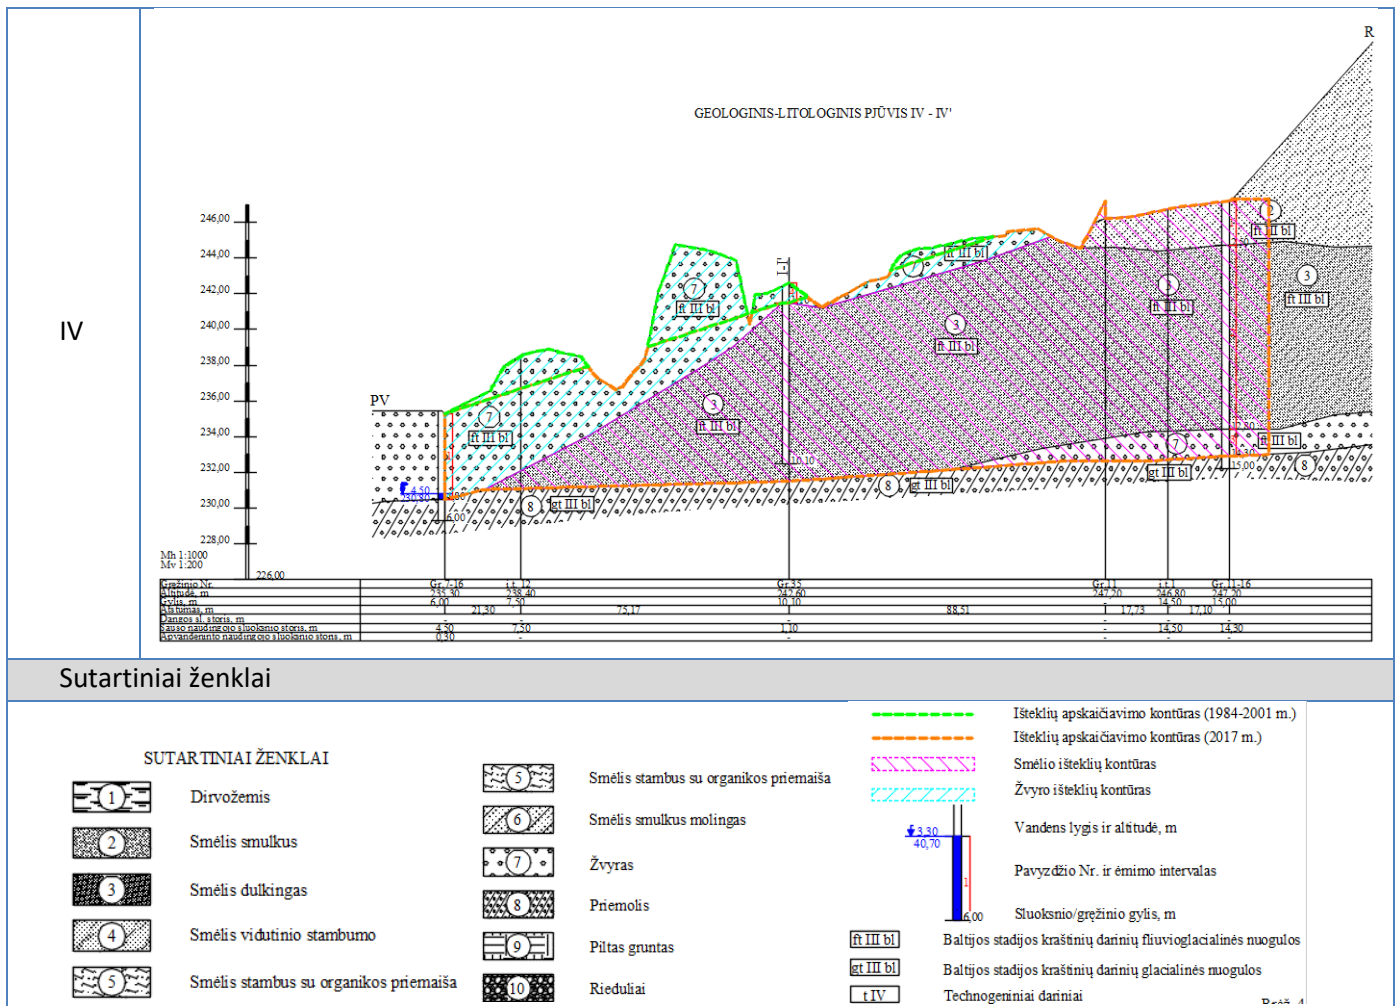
IV

GEOLOGINIS-LITOLOGINIS PJŪVIS IV - IV'

R

246,00
244,00
242,00
240,00
238,00
236,00
234,00
232,00
230,00
228,00
226,00

Mh 1:1000
Mv 1:200

PV

7 ft III bl
7 ft III bl
7 ft III bl
3 ft III bl
3 ft III bl
3 ft III bl
3 ft III bl
7 ft III bl
8 gt III bl
8 gt III bl
8
2 ft II bl
4,50
230,80
6,00
10,10
15,00

| Gręžinio Nr. | Gr. 7-16 | t.t. 12 | Gr.35 | Gr.11 | t.t.1 | Gr. 11-16 |
|---|---|---|---|---|---|---|
| Altitudė, m | 235,30 | 238,40 | 242,60 | 247,20 | 246,80 | 247,20 |
| Gylis, m | 6,00 | 7,50 | 10,10 | - | 14,50 | 15,00 |
| Atstumas, m | 21,30 | 75,17 | 88,51 | 17,73 | 17,10 | |
| Dangos sl. storis, m | | | | - | - | - |
| Sauso naudingojo sluoksnio storis, m | 4,50 | 7,50 | 1,10 | - | 14,50 | 14,30 |
| Apvandeninto naudingojo sluoksnio storis, m | 0,30 | - | - | - | - | - |

Sutartiniai ženklai

SUTARTINIAI ŽENKLAI
1 Dirvožemis
2 Smėlis smulkus
3 Smėlis dulkingas
4 Smėlis vidutinio stambumo
5 Smėlis stambus su organikos priemaiša
5 Smėlis stambus su organikos priemaiša
6 Smėlis smulkus molingas
7 Žvyras
8 Priemolis
9 Piltas gruntas
10 Rieduliai

Išteklių apskaičiavimo kontūras (1984-2001 m.)
Išteklių apskaičiavimo kontūras (2017 m.)
Smėlio išteklių kontūras
Žvyro išteklių kontūras
3,30
40,70
Vandens lygis ir altitudė, m
1
Pavyzdžio Nr. ir ėmimo intervalas
6,00
Sluoksnio/gręžinio gylis, m
ft III bl Baltijos stadijos kraštinių darinių fliuvioglacialinės nuogulos
gt III bl Baltijos stadijos kraštinių darinių glacialinės nuogulos
t IV Technogeniniai dariniai